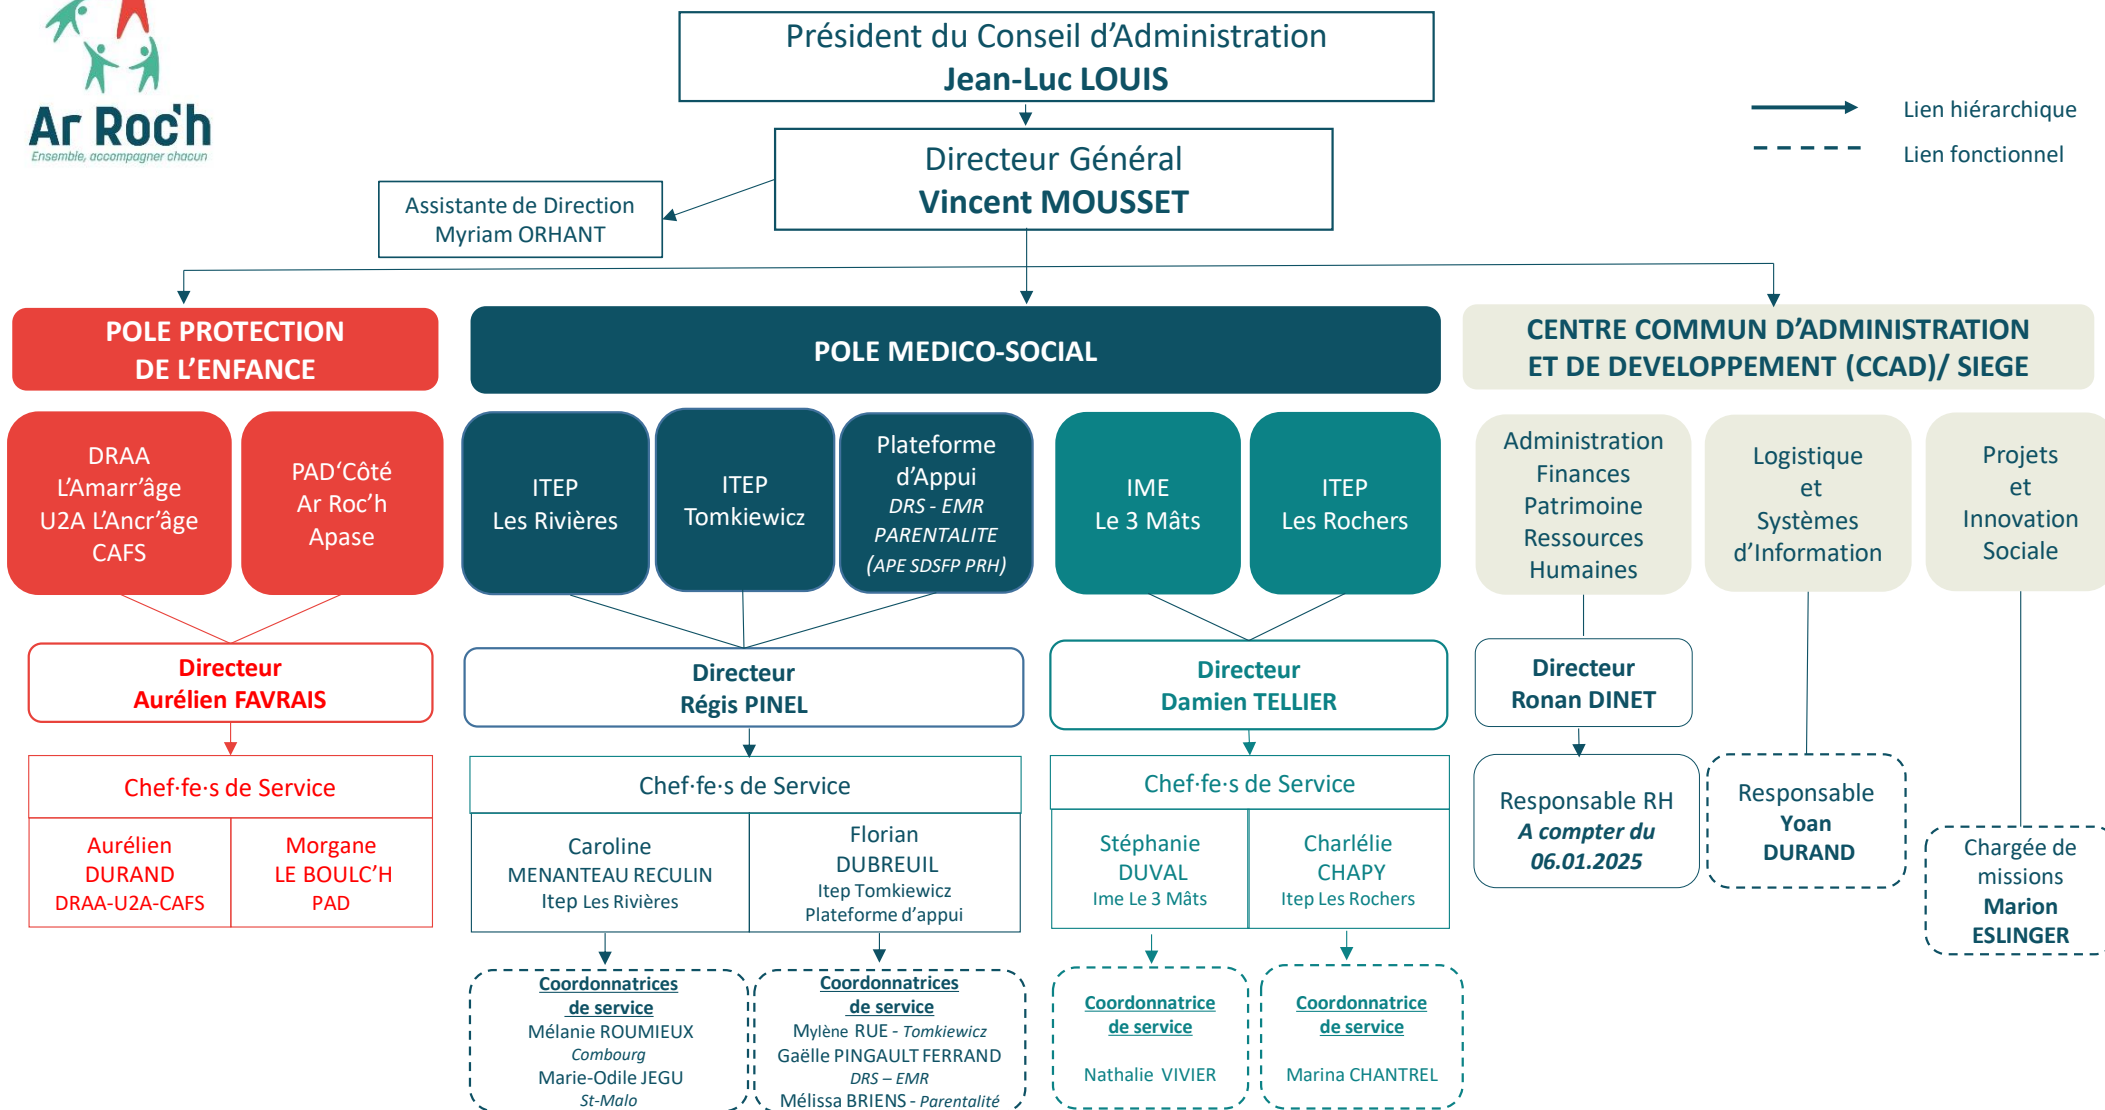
Ar Roc'h
Ensemble, accompagner chacun

Président du Conseil d'Administration
Jean-Luc LOUIS

Lien hiérarchique
Lien fonctionnel

Directeur Général
Vincent MOUSSET

Assistante de Direction
Myriam ORHANT

POLE PROTECTION DE L'ENFANCE

POLE MEDICO-SOCIAL

CENTRE COMMUN D'ADMINISTRATION ET DE DEVELOPPEMENT (CCAD)/ SIEGE

DRAA
L'Amarr'âge
U2A L'Ancr'âge
CAFS

PAD'Côté
Ar Roc'h
Apase

ITEP
Les Rivières

ITEP
Tomkiewicz

Plateforme d'Appui
*DRS - EMR*
*PARENTALITE*
*(APE SDSFP PRH)*

IME
Le 3 Mâts

ITEP
Les Rochers

Administration
Finances
Patrimoine
Ressources
Humaines

Logistique
et
Systèmes
d'Information

Projets
et
Innovation
Sociale

Directeur
Aurélien FAVRAIS

Directeur
Régis PINEL

Directeur
Damien TELLIER

Directeur
Ronan DINET

Chef·fe·s de Service

| Aurélien DURAND DRAA-U2A-CAFS | Morgane LE BOULC'H PAD |
|---|---|

Chef·fe·s de Service

| Caroline MENANTEAU RECULIN Itep Les Rivières | Florian DUBREUIL Itep Tomkiewicz Plateforme d'appui |
|---|---|

Chef·fe·s de Service

| Stéphanie DUVAL Ime Le 3 Mâts | Charlélie CHAPY Itep Les Rochers |
|---|---|

Responsable RH
*A compter du 06.01.2025*

Responsable
Yoan
DURAND

Chargée de missions
Marion
ESLINGER

Coordonnatrices de service
Mélanie ROUMIEUX
*Combourg*
Marie-Odile JEGU
*St-Malo*

Coordonnatrices de service
Mylène RUE - *Tomkiewicz*
Gaëlle PINGAULT FERRAND
*DRS – EMR*
Mélissa BRIENS - *Parentalité*

Coordonnatrice de service
Nathalie VIVIER

Coordonnatrice de service
Marina CHANTREL